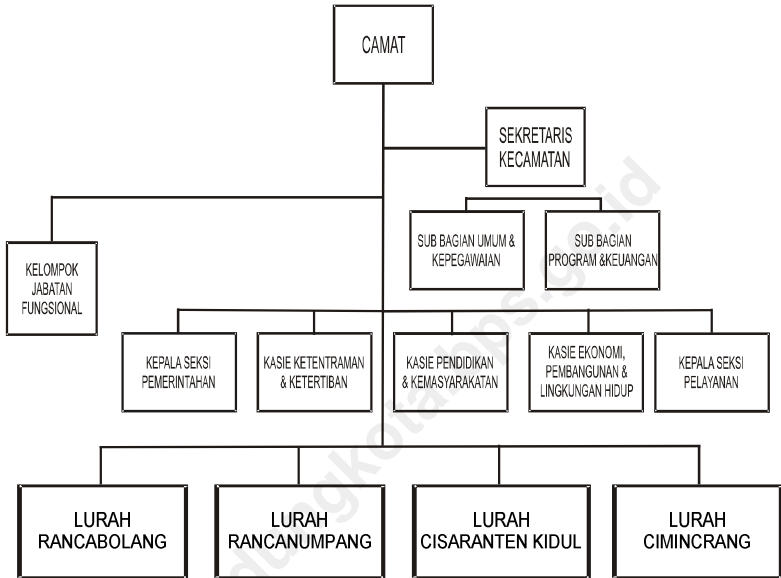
CAMAT

SEKRETARIS KECAMATAN

SUB BAGIAN UMUM & KEPEGAWAIAN

SUB BAGIAN PROGRAM &KEUANGAN

KELOMPOK JABATAN FUNGSIONAL

KEPALA SEKSI PEMERINTAHAN

KASIE KETENTRAMAN & KETERTIBAN

KASIE PENDIDIKAN & KEMASYARAKATAN

KASIE EKONOMI, PEMBANGUNAN & LINGKUNGAN HIDUP

KEPALA SEKSI PELAYANAN

LURAH RANCABOLANG

LURAH RANCANUMPANG

LURAH CISARANTEN KIDUL

LURAH CIMINCRANG

bandungkota.bps.go.id